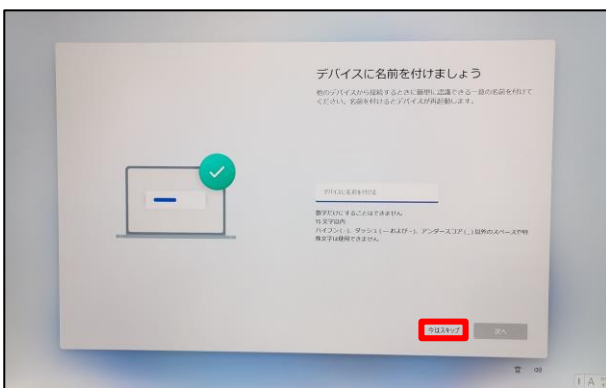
デバイスに名前を付けましょう

他のデバイスから接続するときに簡単に認識できる一意の名前を付けてください。名前を付けるとデバイスが再起動します。

デバイスに名前を付ける

数字だけにすることはできません
15 文字以内
ハイフン (-)、ダッシュ (— および ‐)、アンダースコア (_) 以外のスペースや特殊文字は使用できません

今はスキップ

次へ